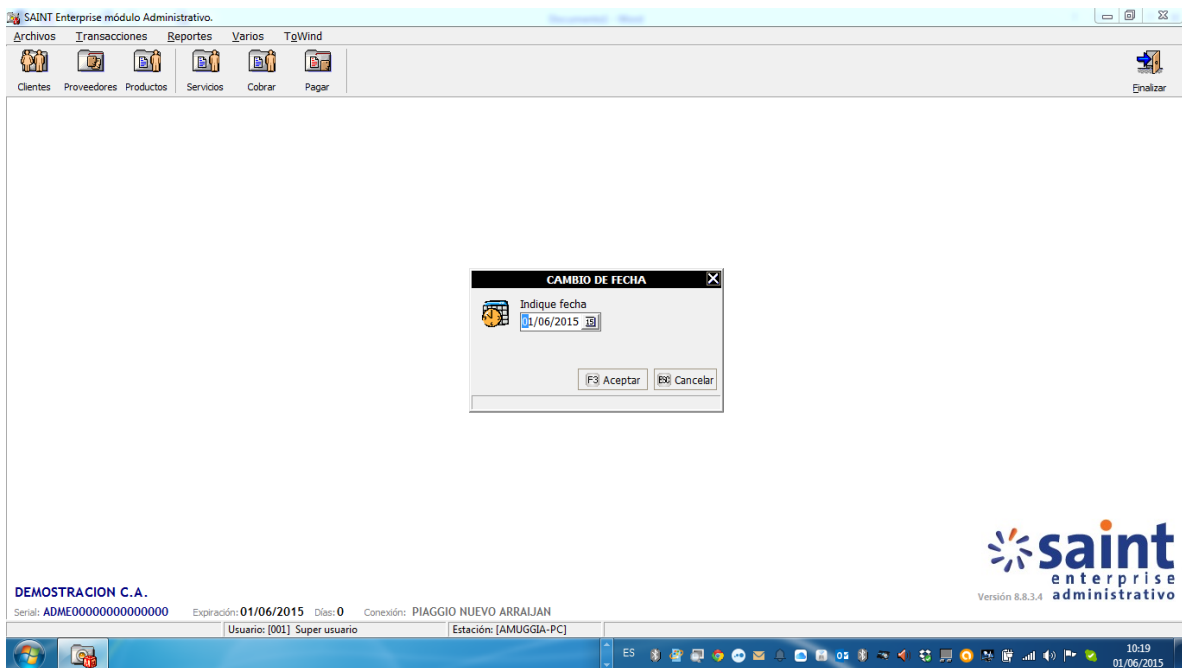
SAINT Enterprise módulo Administrativo.

Archivos Transacciones Reportes Varios ToWind

Clientes Proveedores Productos Servicios Cobrar Pagar

Finalizar

CAMBIO DE FECHA

Indique fecha

01/06/2015

F3 Aceptar

ESC Cancelar

saint
enterprise
administrativo
Versión 8.8.3.4

DEMOSTRACION C.A.

Serial: ADME00000000000000 Expiración: 01/06/2015 Días: 0 Conexión: PIAGGIO NUEVO ARRAIJAN

Usuario: [001] Super usuario Estación: [AMUGGIA-PC]

ES

10:19
01/06/2015